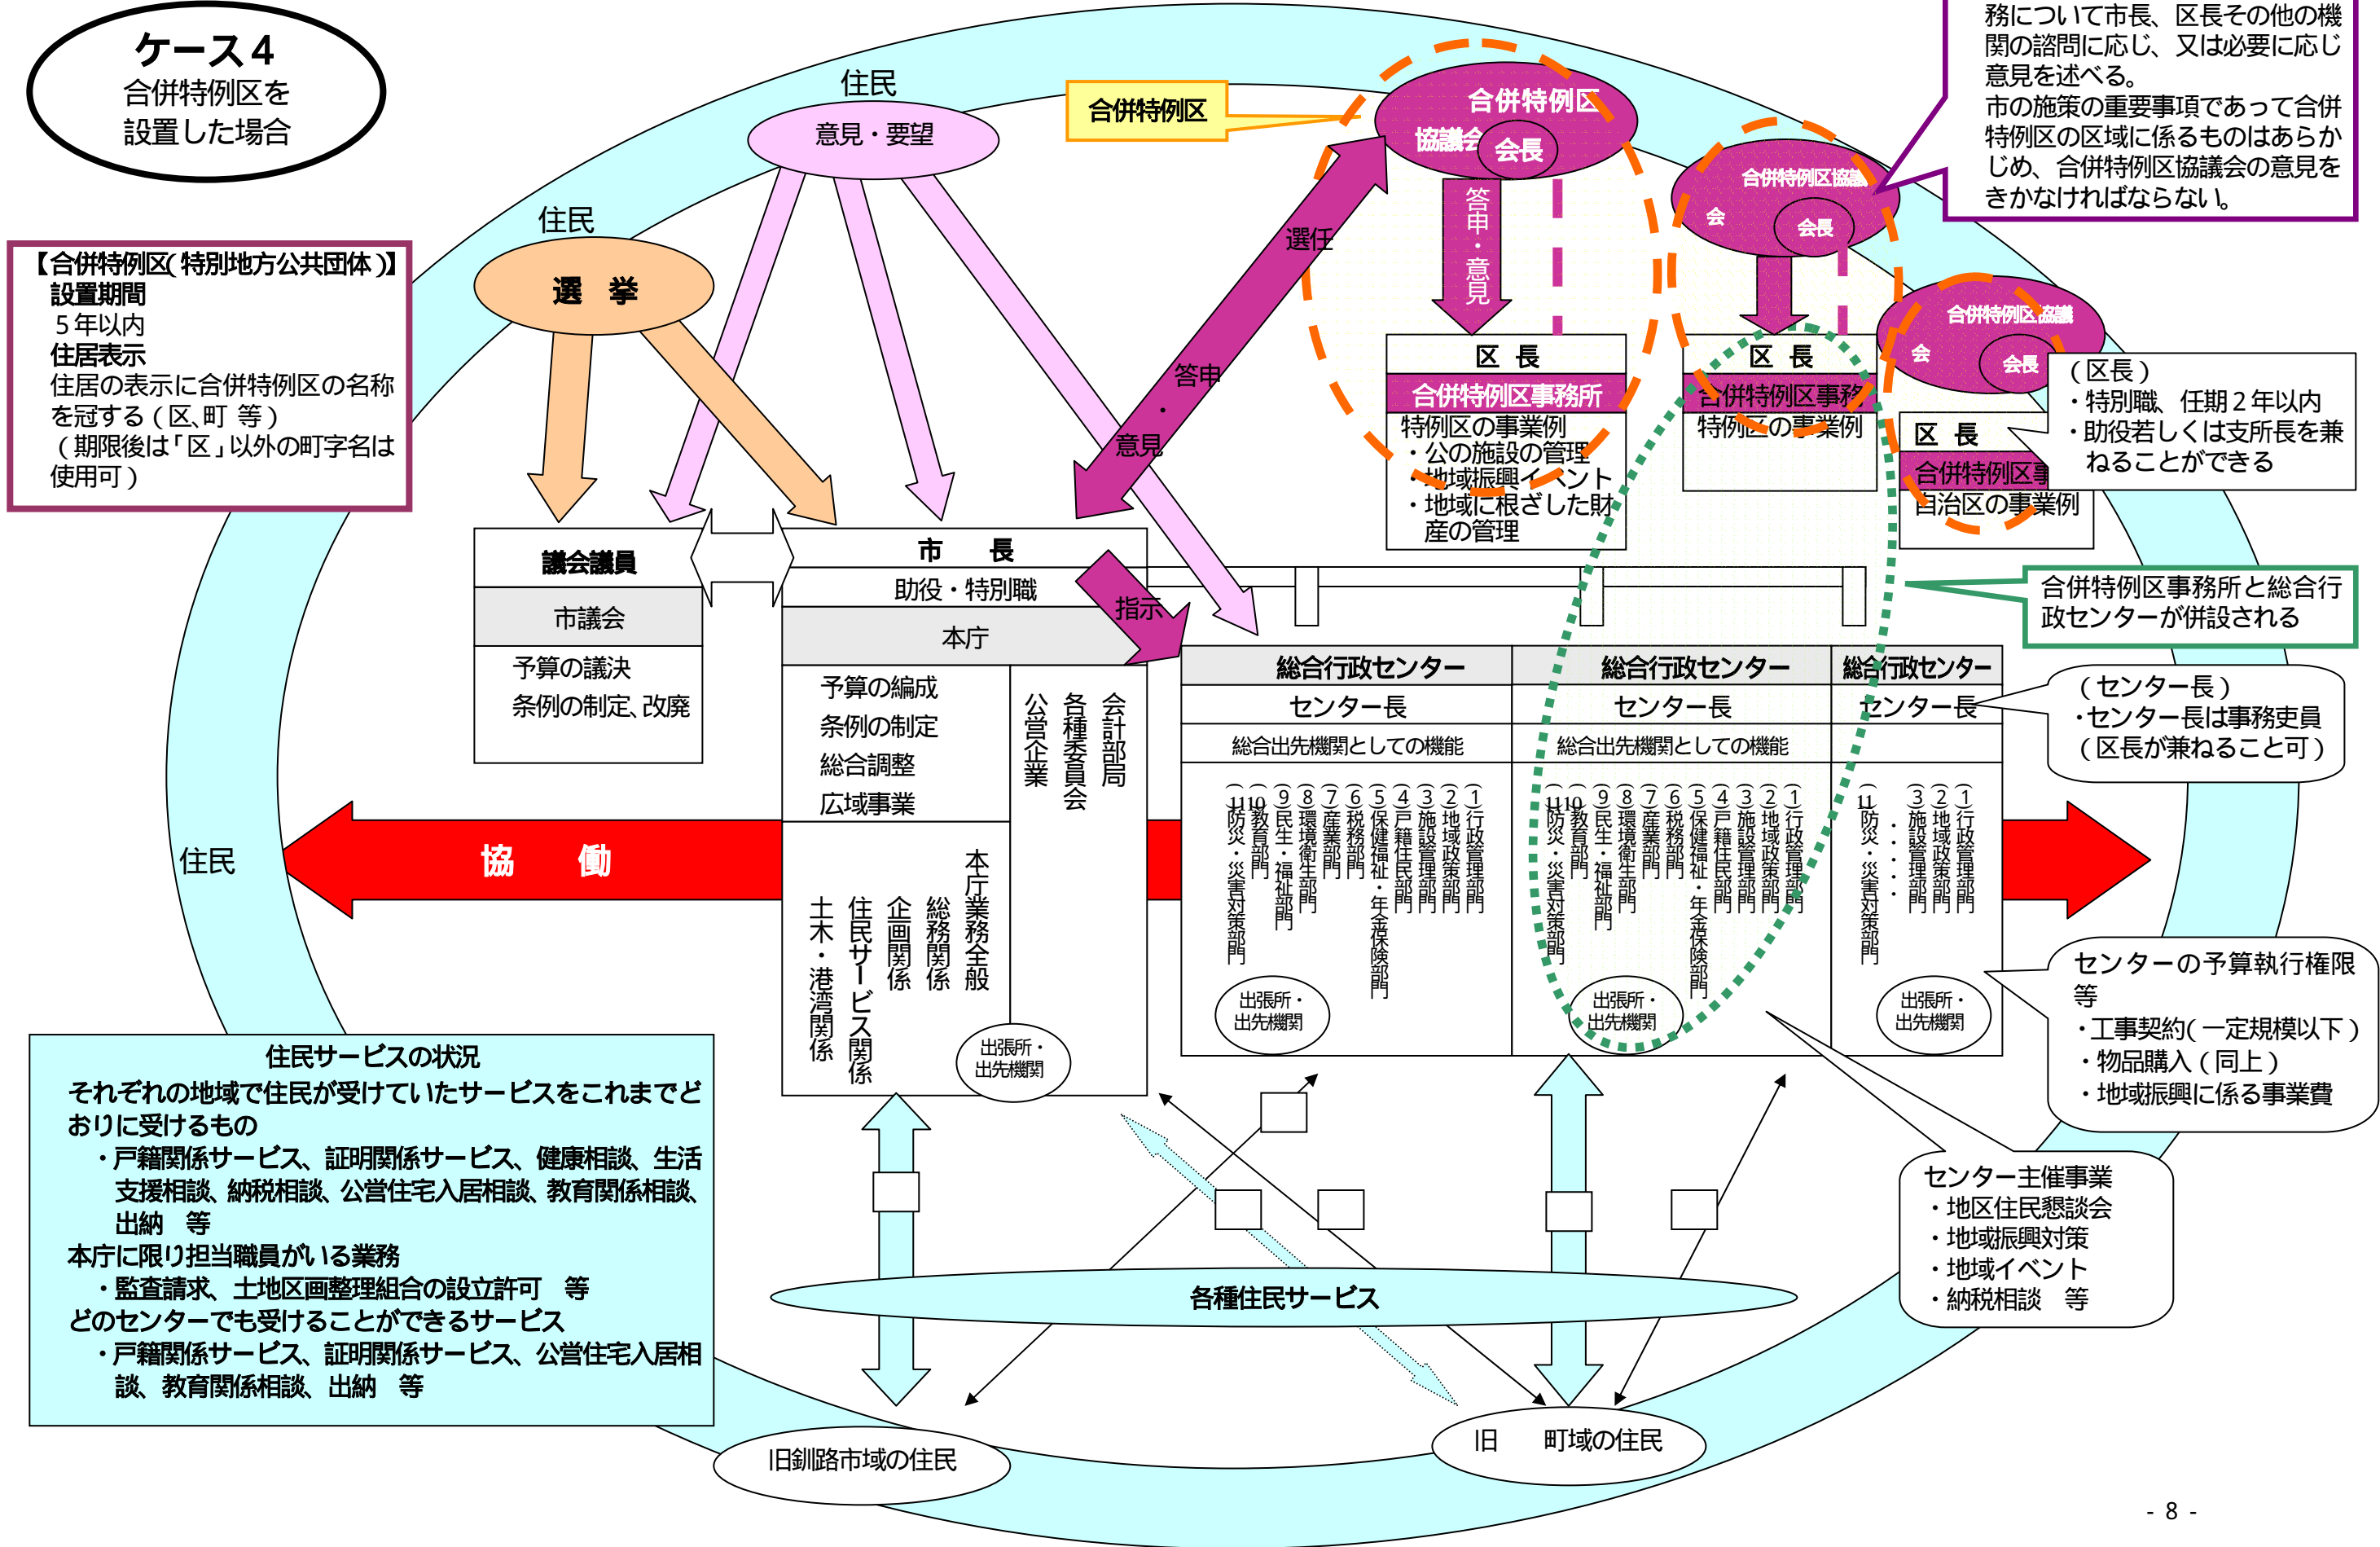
ケース４
合併特例区を
設置した場合

住民
意見・要望

合併特例区

合併特例区
協議会
会長

務について市長、区長その他の機関の諮問に応じ、又は必要に応じ意見を述べる。
市の施策の重要事項であって合併特例区の区域に係るものはあらかじめ、合併特例区協議会の意見をきかなければならない。

住民
選　挙

【合併特例区(特別地方公共団体)】
設置期間
５年以内
住居表示
住居の表示に合併特例区の名称を冠する(区､町 等)
(期限後は｢区｣以外の町字名は使用可)

選任
答申・意見
答申・意見

合併特例区協議会
会長

合併特例区協議会
会長

区　長
合併特例区事務所
特例区の事業例
・公の施設の管理
・地域振興イベント
・地域に根ざした財産の管理

区　長
合併特例区事務
特例区の事業例

区　長
合併特例区事
自治区の事業例

(区長)
・特別職、任期２年以内
・助役若しくは支所長を兼ねることができる

議会議員
市議会
予算の議決
条例の制定､改廃

市　　長
助役・特別職
本庁
指示
予算の編成
条例の制定
総合調整
広域事業
会計部局
各種委員会
公営企業
本庁業務全般
総務関係
企画関係
住民サービス関係
土木・港湾関係
出張所・出先機関

合併特例区事務所と総合行政センターが併設される

総合行政センター
センター長
総合出先機関としての機能
1)行政管理部門
2)地域政策部門
3)施設管理部門
4)戸籍住民部門
5)保健福祉・年金保険部門
6)税務部門
7)産業部門
8)環境衛生部門
9)民生・福祉部門
10)教育部門
11)防災・災害対策部門
出張所・出先機関

総合行政センター
センター長
総合出先機関としての機能
1)行政管理部門
2)地域政策部門
3)施設管理部門
4)戸籍住民部門
5)保健福祉・年金保険部門
6)税務部門
7)産業部門
8)環境衛生部門
9)民生・福祉部門
10)教育部門
11)防災・災害対策部門
出張所・出先機関

総合行政センター
センター長
1)行政管理部門
2)地域政策部門
3)施設管理部門
・
・
・
11)防災・災害対策部門
出張所・出先機関

(センター長)
･センター長は事務吏員
(区長が兼ねること可)

住民
協　　働

センターの予算執行権限等
･工事契約(一定規模以下)
･物品購入(同上)
･地域振興に係る事業費

住民サービスの状況
それぞれの地域で住民が受けていたサービスをこれまでどおりに受けるもの
・戸籍関係サービス、証明関係サービス、健康相談、生活支援相談、納税相談、公営住宅入居相談、教育関係相談、出納　等
本庁に限り担当職員がいる業務
・監査請求、土地区画整理組合の設立許可　等
どのセンターでも受けることができるサービス
・戸籍関係サービス、証明関係サービス、公営住宅入居相談、教育関係相談、出納　等

各種住民サービス

センター主催事業
・地区住民懇談会
・地域振興対策
・地域イベント
・納税相談　等

旧釧路市域の住民
旧　　町域の住民

- 8 -